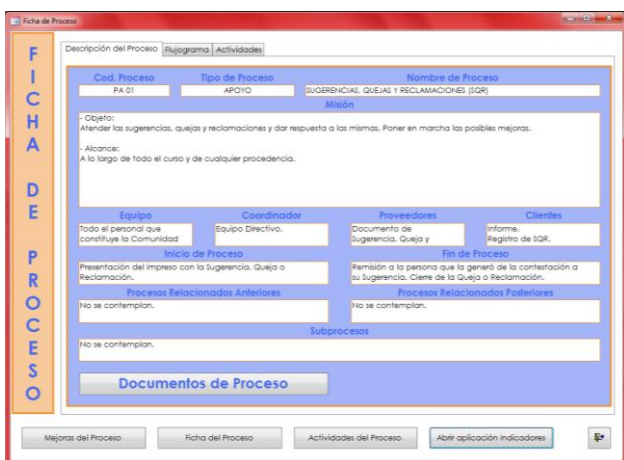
Ficha de Proceso

F
I
C
H
A

D
E

P
R
O
C
E
S
O

Descripción del Proceso | Flujograma | Actividades

Cod. Proceso
PA 01

Tipo de Proceso
APOYO

Nombre de Proceso
SUGERENCIAS, QUEJAS Y RECLAMACIONES (SQR)

Misión

- Objeto:
Atender las sugerencias, quejas y reclamaciones y dar respuesta a las mismas. Poner en marcha las posibles mejoras.

- Alcance:
A lo largo de todo el curso y de cualquier procedencia.

Equipo
Todo el personal que constituye la Comunidad

Coordinador
Equipo Directivo.

Proveedores
Documento de Sugerencia, Queja y

Clientes
Informe.
Registro de SQR.

Inicio de Proceso
Presentación del impreso con la Sugerencia, Queja o Reclamación.

Fin de Proceso
Remisión a la persona que la generó de la contestación a su Sugerencia. Cierre de la Queja o Reclamación.

Procesos Relacionados Anteriores
No se contemplan.

Procesos Relacionados Posteriores
No se contemplan.

Subprocesos
No se contemplan.

Documentos de Proceso

Mejoras del Proceso | Ficha del Proceso | Actividades del Proceso | Abrir aplicación indicadores